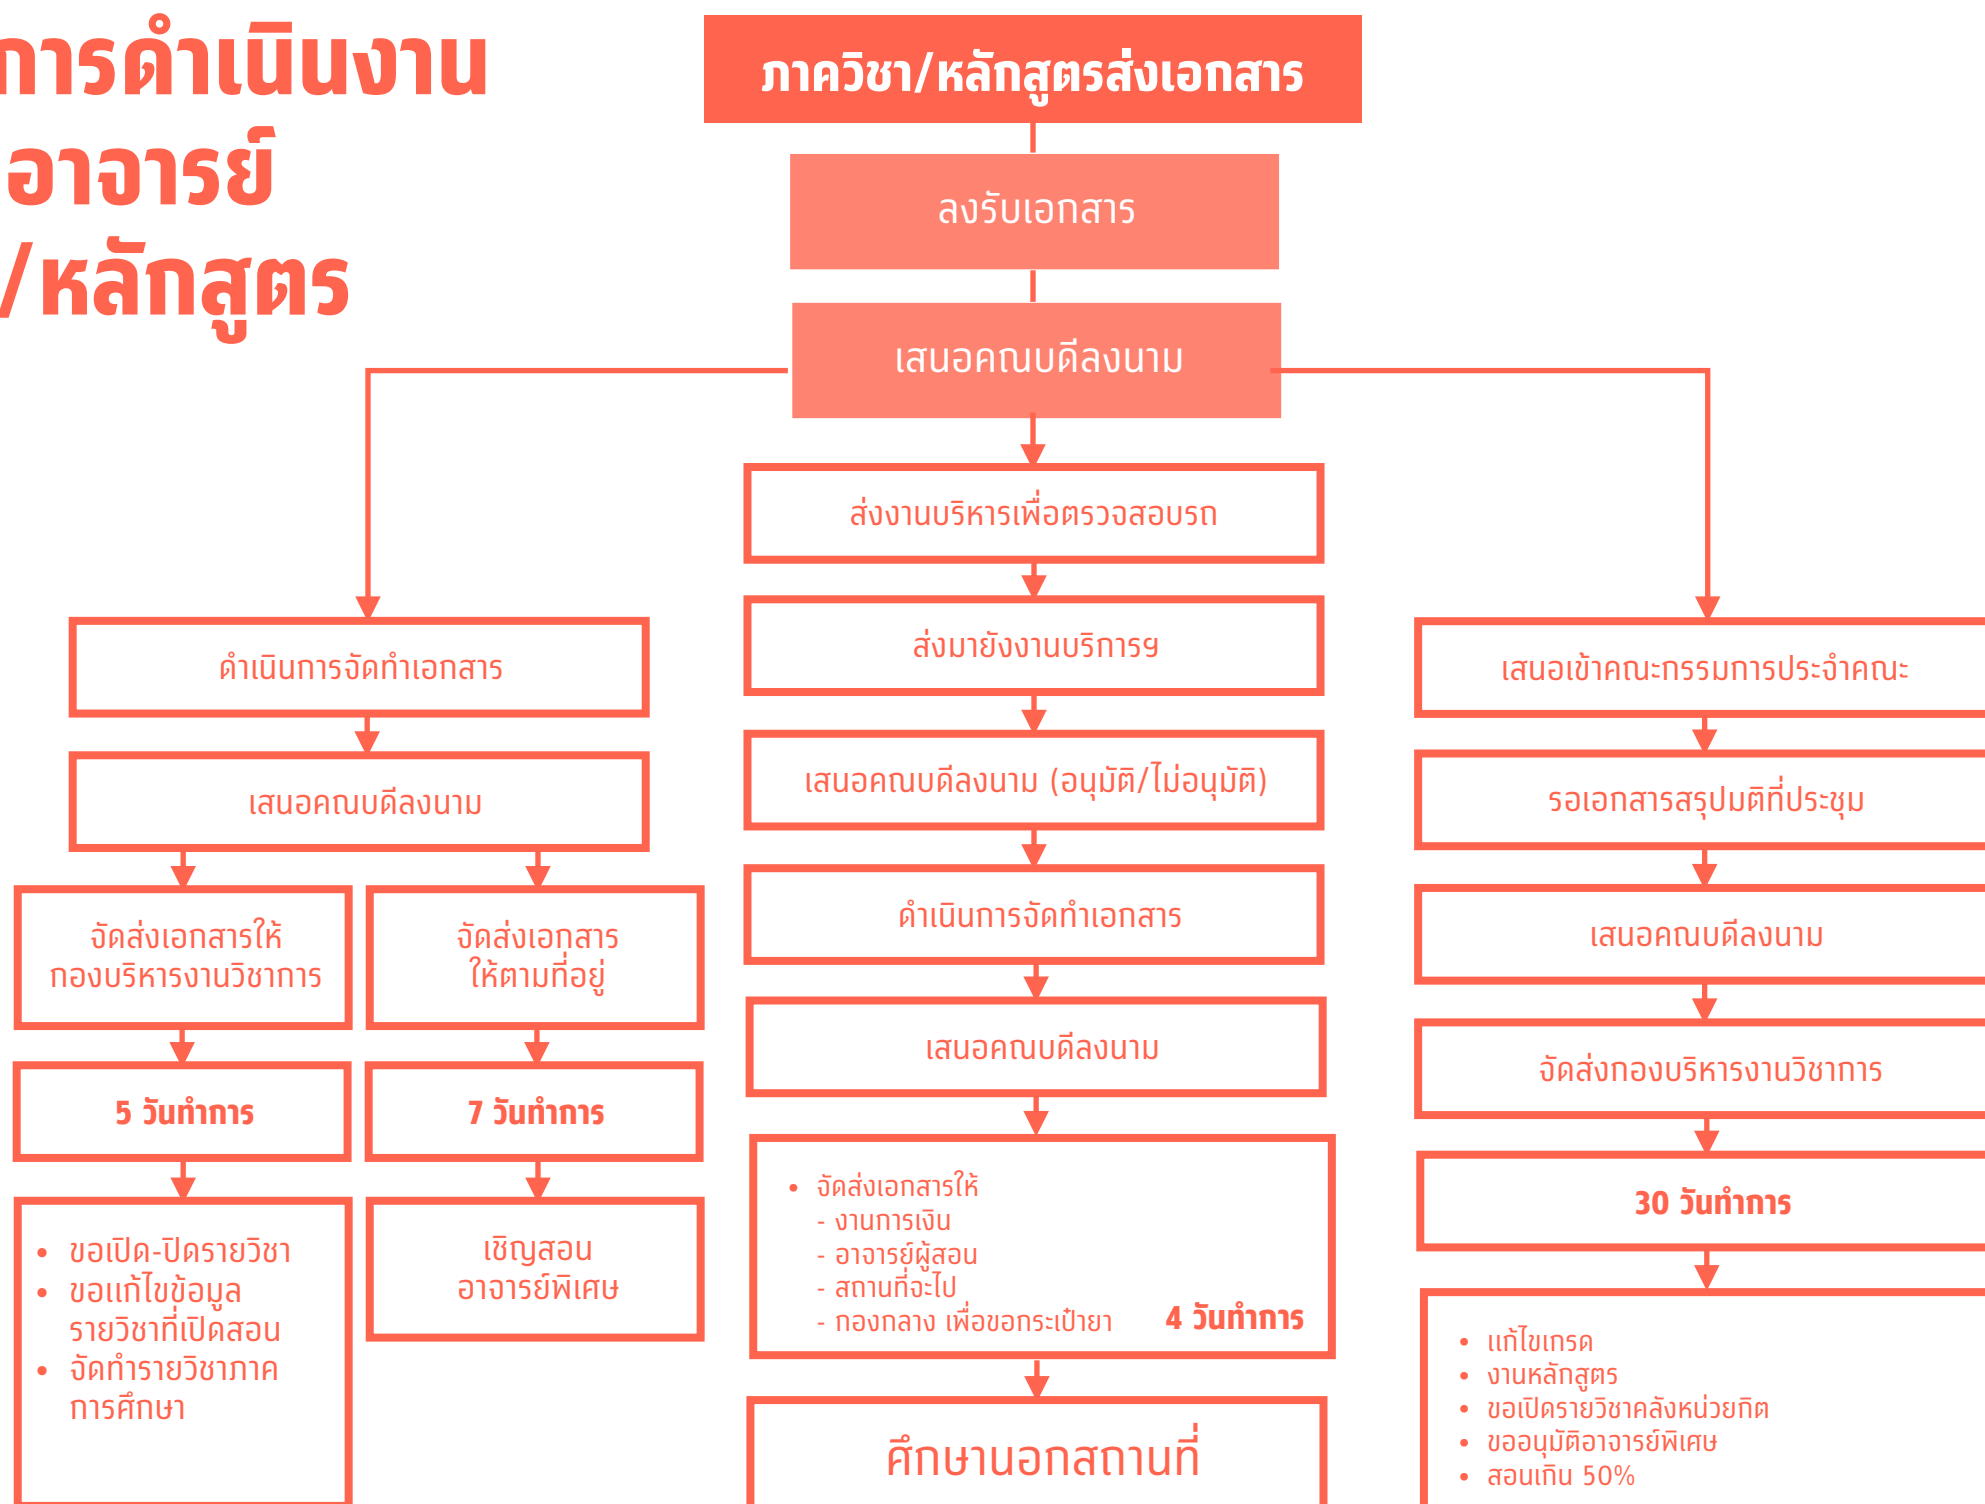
การดำเนินงาน
อาจารย์
/หลักสูตร

ภาควิชา/หลักสูตรส่งเอกสาร

ลงรับเอกสาร

เสนอคณบดีลงนาม

ดำเนินการจัดทำเอกสาร

เสนอคณบดีลงนาม

จัดส่งเอกสารให้ กองบริหารงานวิชาการ

5 วันทำการ

• ขอเปิด-ปิดรายวิชา
• ขอแก้ไขข้อมูล รายวิชาที่เปิดสอน
• จัดทำรายวิชาภาค การศึกษา

จัดส่งเอกสาร ให้ตามที่อยู่

7 วันทำการ

เชิญสอน อาจารย์พิเศษ

ส่งงานบริหารเพื่อตรวจสอบรถ

ส่งมายังงานบริการฯ

เสนอคณบดีลงนาม (อนุมัติ/ไม่อนุมัติ)

ดำเนินการจัดทำเอกสาร

เสนอคณบดีลงนาม

• จัดส่งเอกสารให้
- งานการเงิน
- อาจารย์ผู้สอน
- สถานที่จะไป
- กองกลาง เพื่อขอกระเป๋ายา
4 วันทำการ

ศึกษานอกสถานที่

เสนอเข้าคณะกรรมการประจำคณะ

รอเอกสารสรุปมติที่ประชุม

เสนอคณบดีลงนาม

จัดส่งกองบริหารงานวิชาการ

30 วันทำการ

• แก้ไขเกรด
• งานหลักสูตร
• ขอเปิดรายวิชาคลังหน่วยกิต
• ขออนุมัติอาจารย์พิเศษ
• สอนเกิน 50%